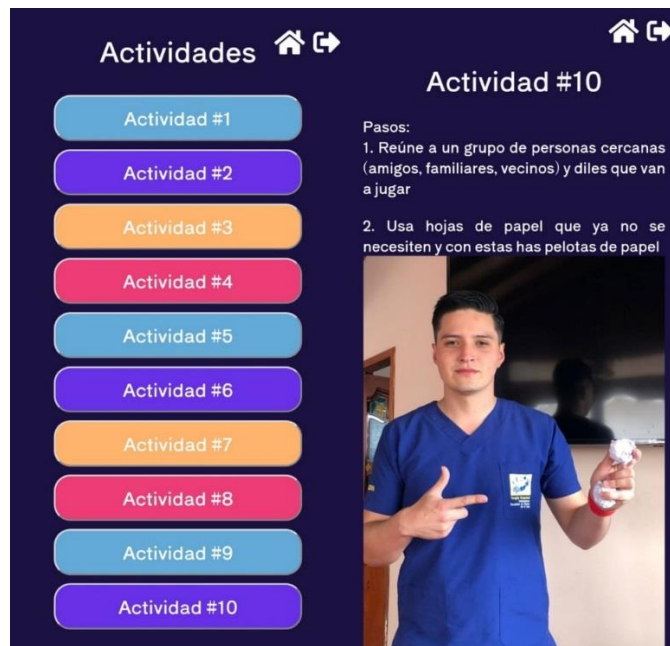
Actividades

Actividad #1

Actividad #2

Actividad #3

Actividad #4

Actividad #5

Actividad #6

Actividad #7

Actividad #8

Actividad #9

Actividad #10

Actividad #10

Pasos:
1. Reúne a un grupo de personas cercanas (amigos, familiares, vecinos) y diles que van a jugar

2. Usa hojas de papel que ya no se necesiten y con estas has pelotas de papel